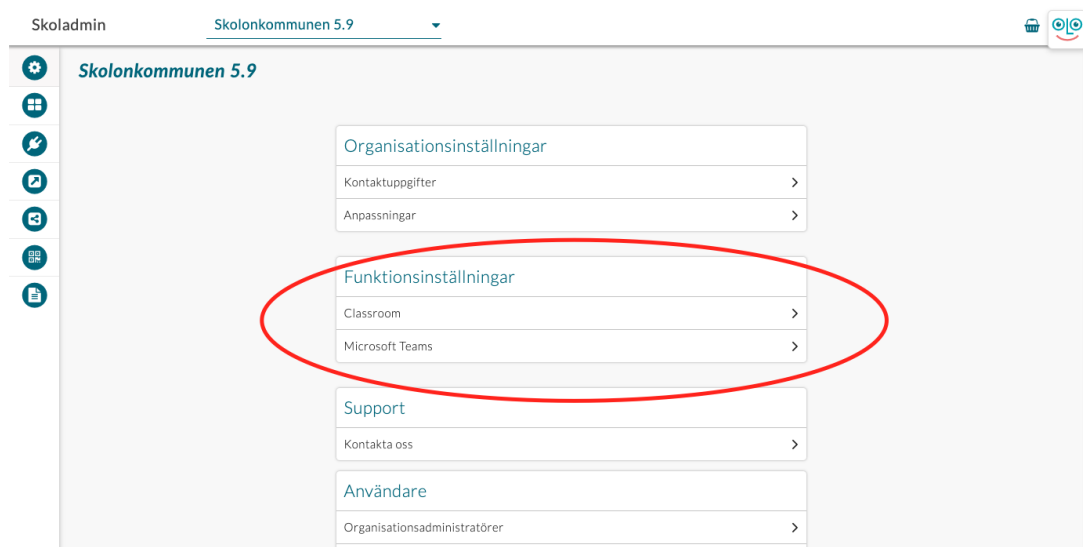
Skoladmin

Skolonkommunen 5.9

Skolonkommunen 5.9

Organisationsinställningar

Kontaktuppgifter

Anpassningar

Funktionsinställningar

Classroom

Microsoft Teams

Support

Kontakta oss

Användare

Organisationsadministratörer